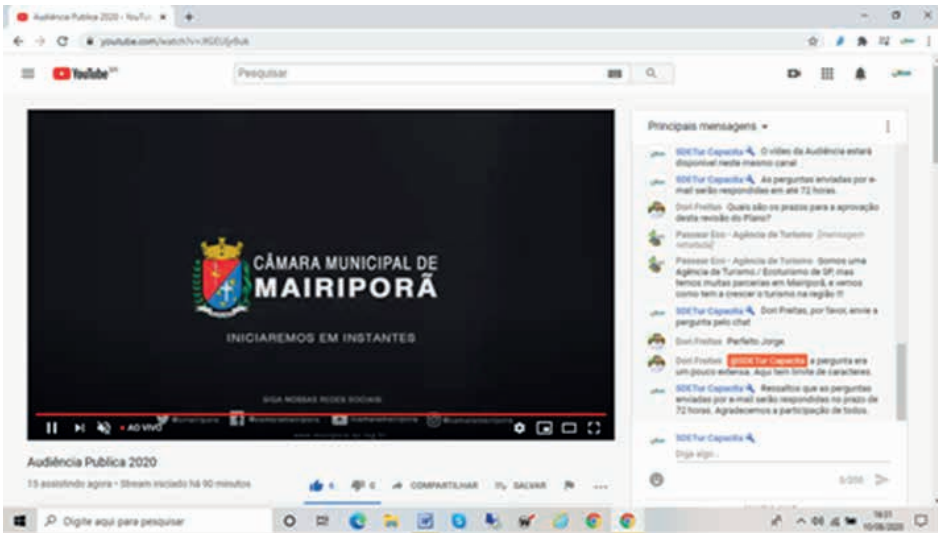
Audiência Publica 2020 - YouTu ×

youtube.com/watch?v=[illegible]

YouTube

Pesquisar

CÂMARA MUNICIPAL DE MAIRIPORÃ

INICIAREMOS EM INSTANTES

SIGA NOSSAS REDES SOCIAIS

• AO VIVO

Audiência Publica 2020

15 assistindo agora • Stream iniciado há 90 minutos

COMPARTILHAR SALVAR

Principais mensagens

SDETur Capacita O vídeo da Audiência estará disponível neste mesmo canal

SDETur Capacita As perguntas enviadas por e-mail serão respondidas em até 72 horas.

Dori Freitas Quais são os prazos para a aprovação desta revisão do Plano?

Passear Eco - Agência de Turismo [mensagem retirada]

Passear Eco - Agência de Turismo Somos uma Agência de Turismo / Ecoturismo de SP, mas temos muitas parcerias em Mairiporã, e vemos como tem a crescer o turismo na região !!!

SDETur Capacita Dori Freitas, por favor, envie a pergunta pelo chat

Dori Freitas Perfeito Jorge.

Dori Freitas @SDETur Capacita a pergunta era um pouco extensa. Aqui tem limite de caracteres.

SDETur Capacita Ressaltos que as perguntas enviadas por e-mail serão respondidas no prazo de 72 horas. Agradecemos a participação de todos.

SDETur Capacita

Diga algo...

0/200

Digite aqui para pesquisar

10/06/2020